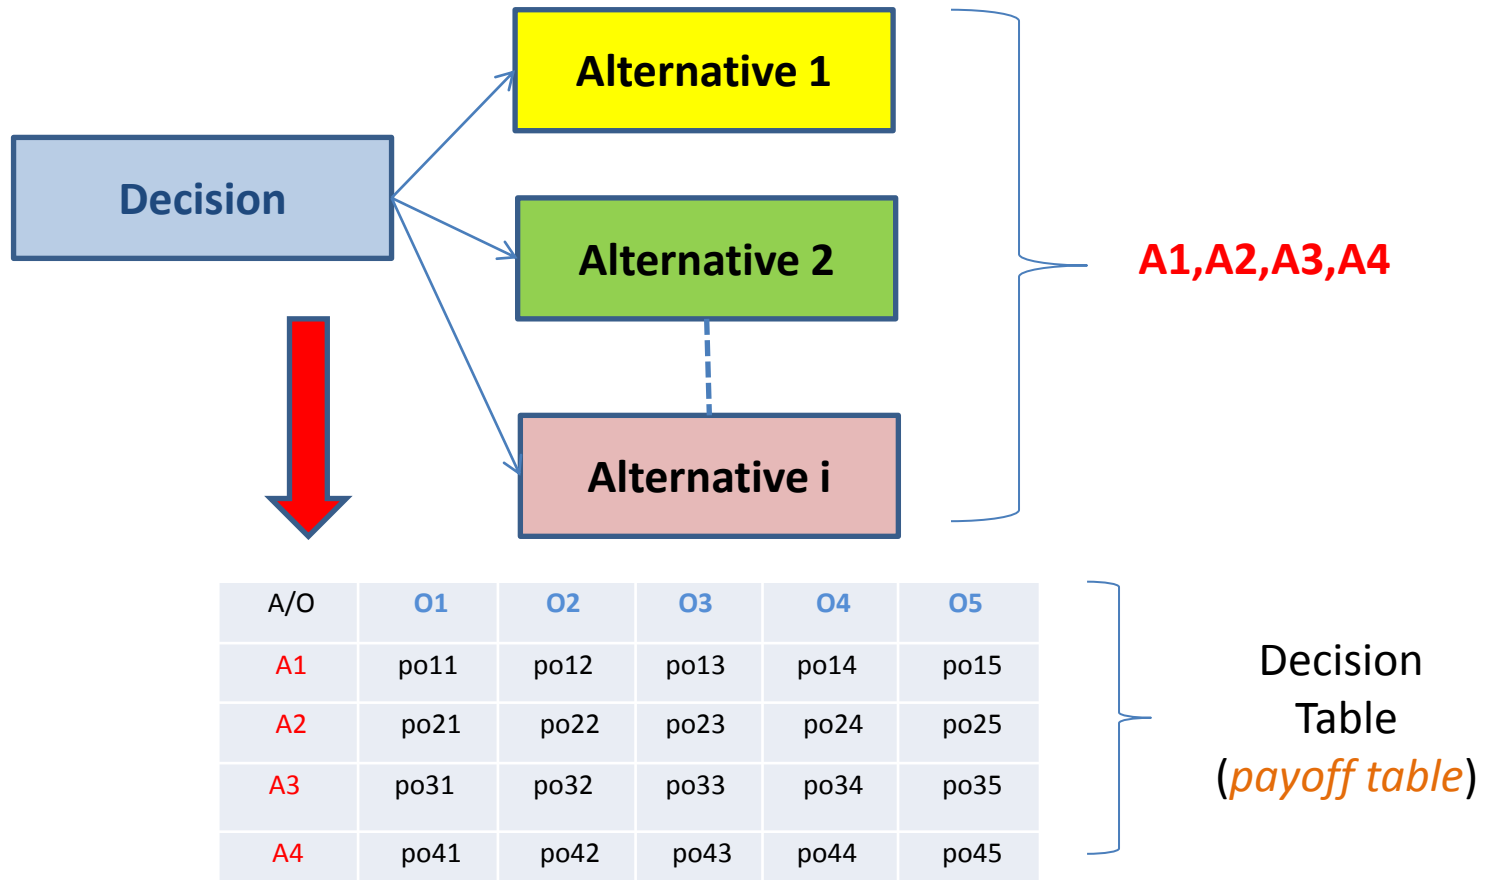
Decision

Alternative 1

Alternative 2

Alternative i

A1,A2,A3,A4

| A/O | O1 | O2 | O3 | O4 | O5 |
|---|---|---|---|---|---|
| A1 | po11 | po12 | po13 | po14 | po15 |
| A2 | po21 | po22 | po23 | po24 | po25 |
| A3 | po31 | po32 | po33 | po34 | po35 |
| A4 | po41 | po42 | po43 | po44 | po45 |

Decision Table (payoff table)